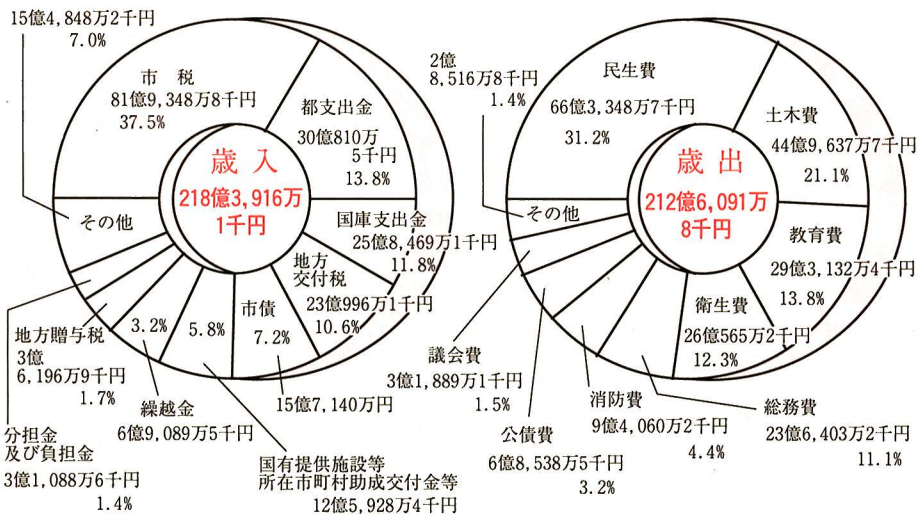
15億4,848万2千円
7.0%

市　税
81億9,348万8千円
37.5%

都支出金
30億810万
5千円
13.8%

歳入
218億3,916万
1千円

国庫支出金
25億8,469万1千円
11.8%

地方
交付税
23億996万1千円
10.6%

その他

地方贈与税
3億
6,196万9千円
1.7%

3.2%

5.8%

市債
7.2%

繰越金
6億9,089万5千円

15億7,140万円

分担金
及び負担金
3億1,088万6千円
1.4%

国有提供施設等
所在市町村助成交付金等
12億5,928万4千円

2億
8,516万8千円
1.4%

民生費
66億3,348万7千円
31.2%

土木費
44億9,637万7千円
21.1%

歳出
212億6,091万
8千円

その他

教育費
29億3,132万4千円
13.8%

衛生費
26億565万2千円
12.3%

議会費
3億1,889万1千円
1.5%

消防費
9億4,060万2千円
4.4%

総務費
23億6,403万2千円
11.1%

公債費
6億8,538万5千円
3.2%